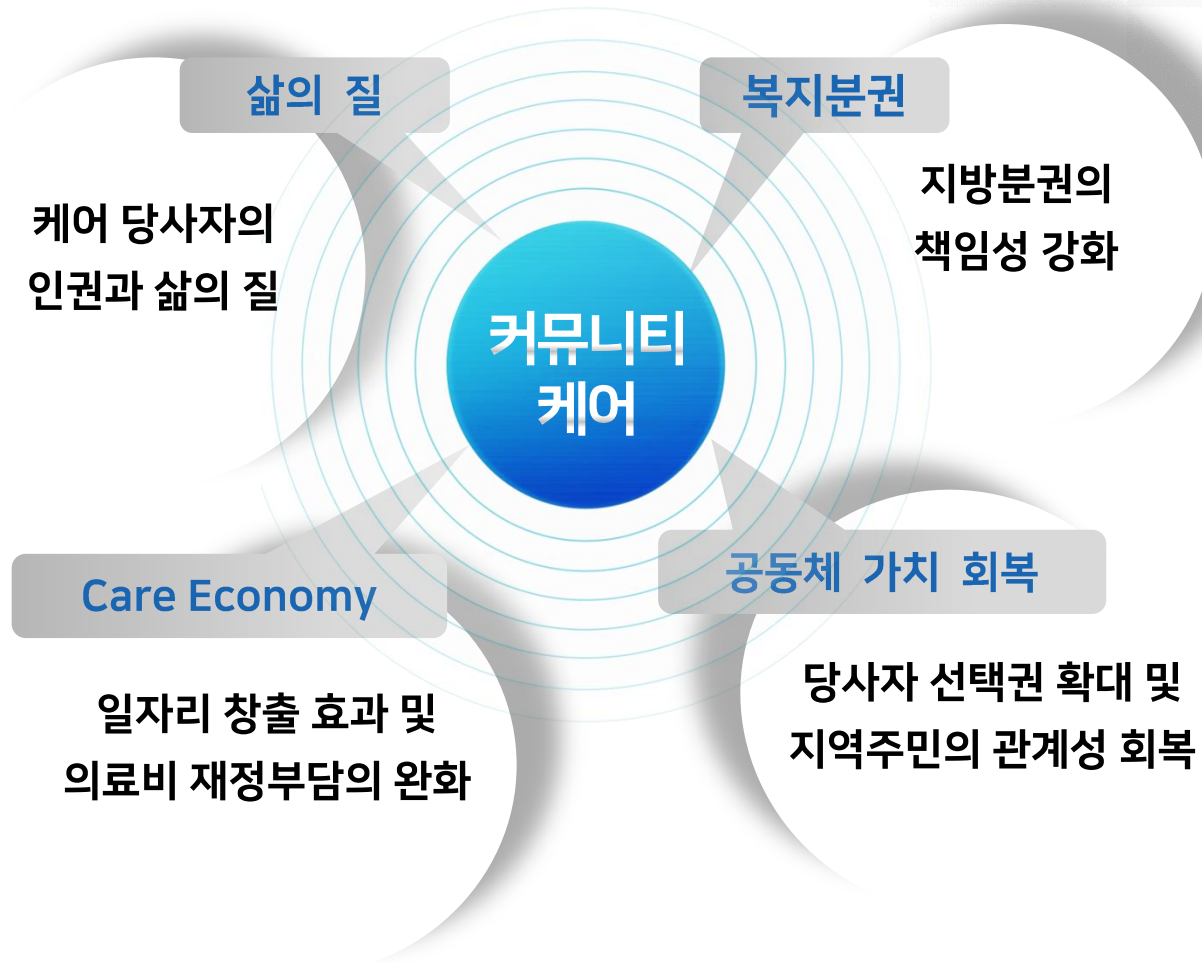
삶의 질

케어 당사자의 인권과 삶의 질

복지분권

지방분권의 책임성 강화

커뮤니티 케어

Care Economy

일자리 창출 효과 및 의료비 재정부담의 완화

공동체 가치 회복

당사자 선택권 확대 및 지역주민의 관계성 회복